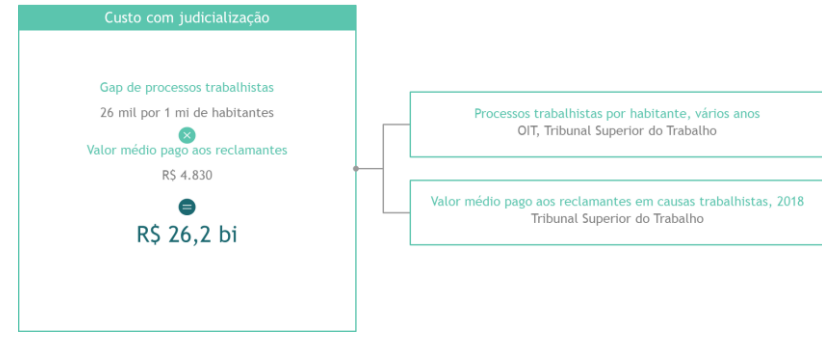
Custo com judicialização

Gap de processos trabalhistas

26 mil por 1 mi de habitantes

Valor médio pago aos reclamantes

R$ 4.830

R$ 26,2 bi

Processos trabalhistas por habitante, vários anos
OIT, Tribunal Superior do Trabalho

Valor médio pago aos reclamantes em causas trabalhistas, 2018
Tribunal Superior do Trabalho